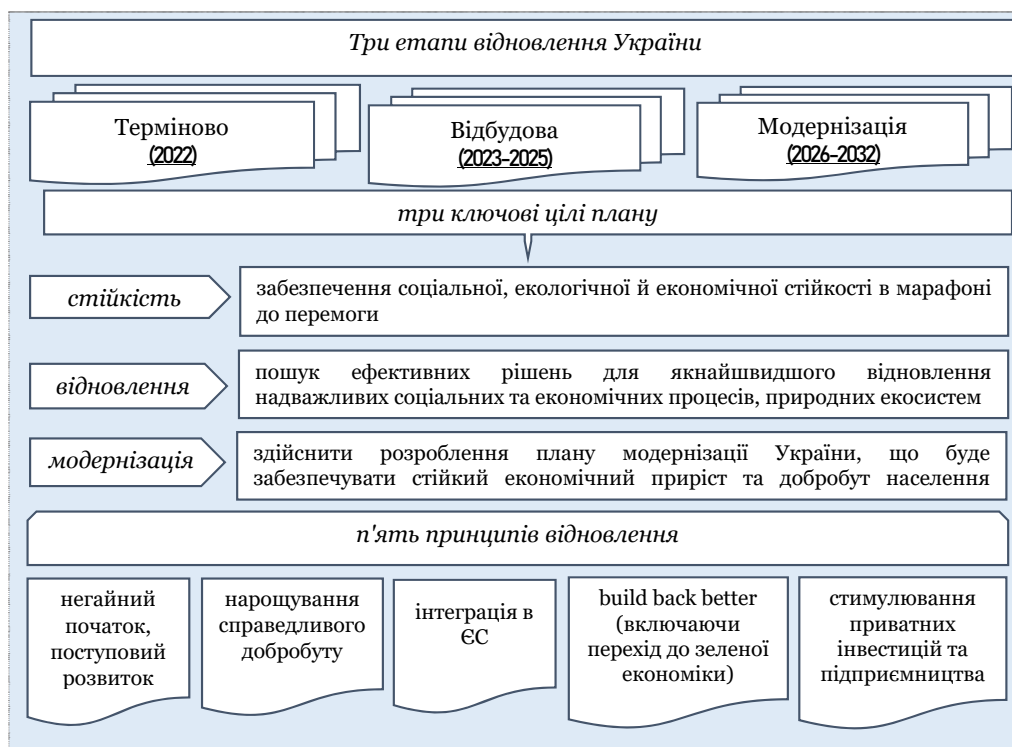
Три етапи відновлення України

Терміново
(2022)

Відбудова
(2023–2025)

Модернізація
(2026–2032)

три ключові цілі плану

стійкість

забезпечення соціальної, екологічної й економічної стійкості в марафоні до перемоги

відновлення

пошук ефективних рішень для якнайшвидшого відновлення надважливих соціальних та економічних процесів, природних екосистем

модернізація

здійснити розроблення плану модернізації України, що буде забезпечувати стійкий економічний приріст та добробут населення

п'ять принципів відновлення

негайний початок, поступовий розвиток

нарощування справедливого добробуту

інтеграція в ЄС

build back better (включаючи перехід до зеленої економіки)

стимулювання приватних інвестицій та підприємництва